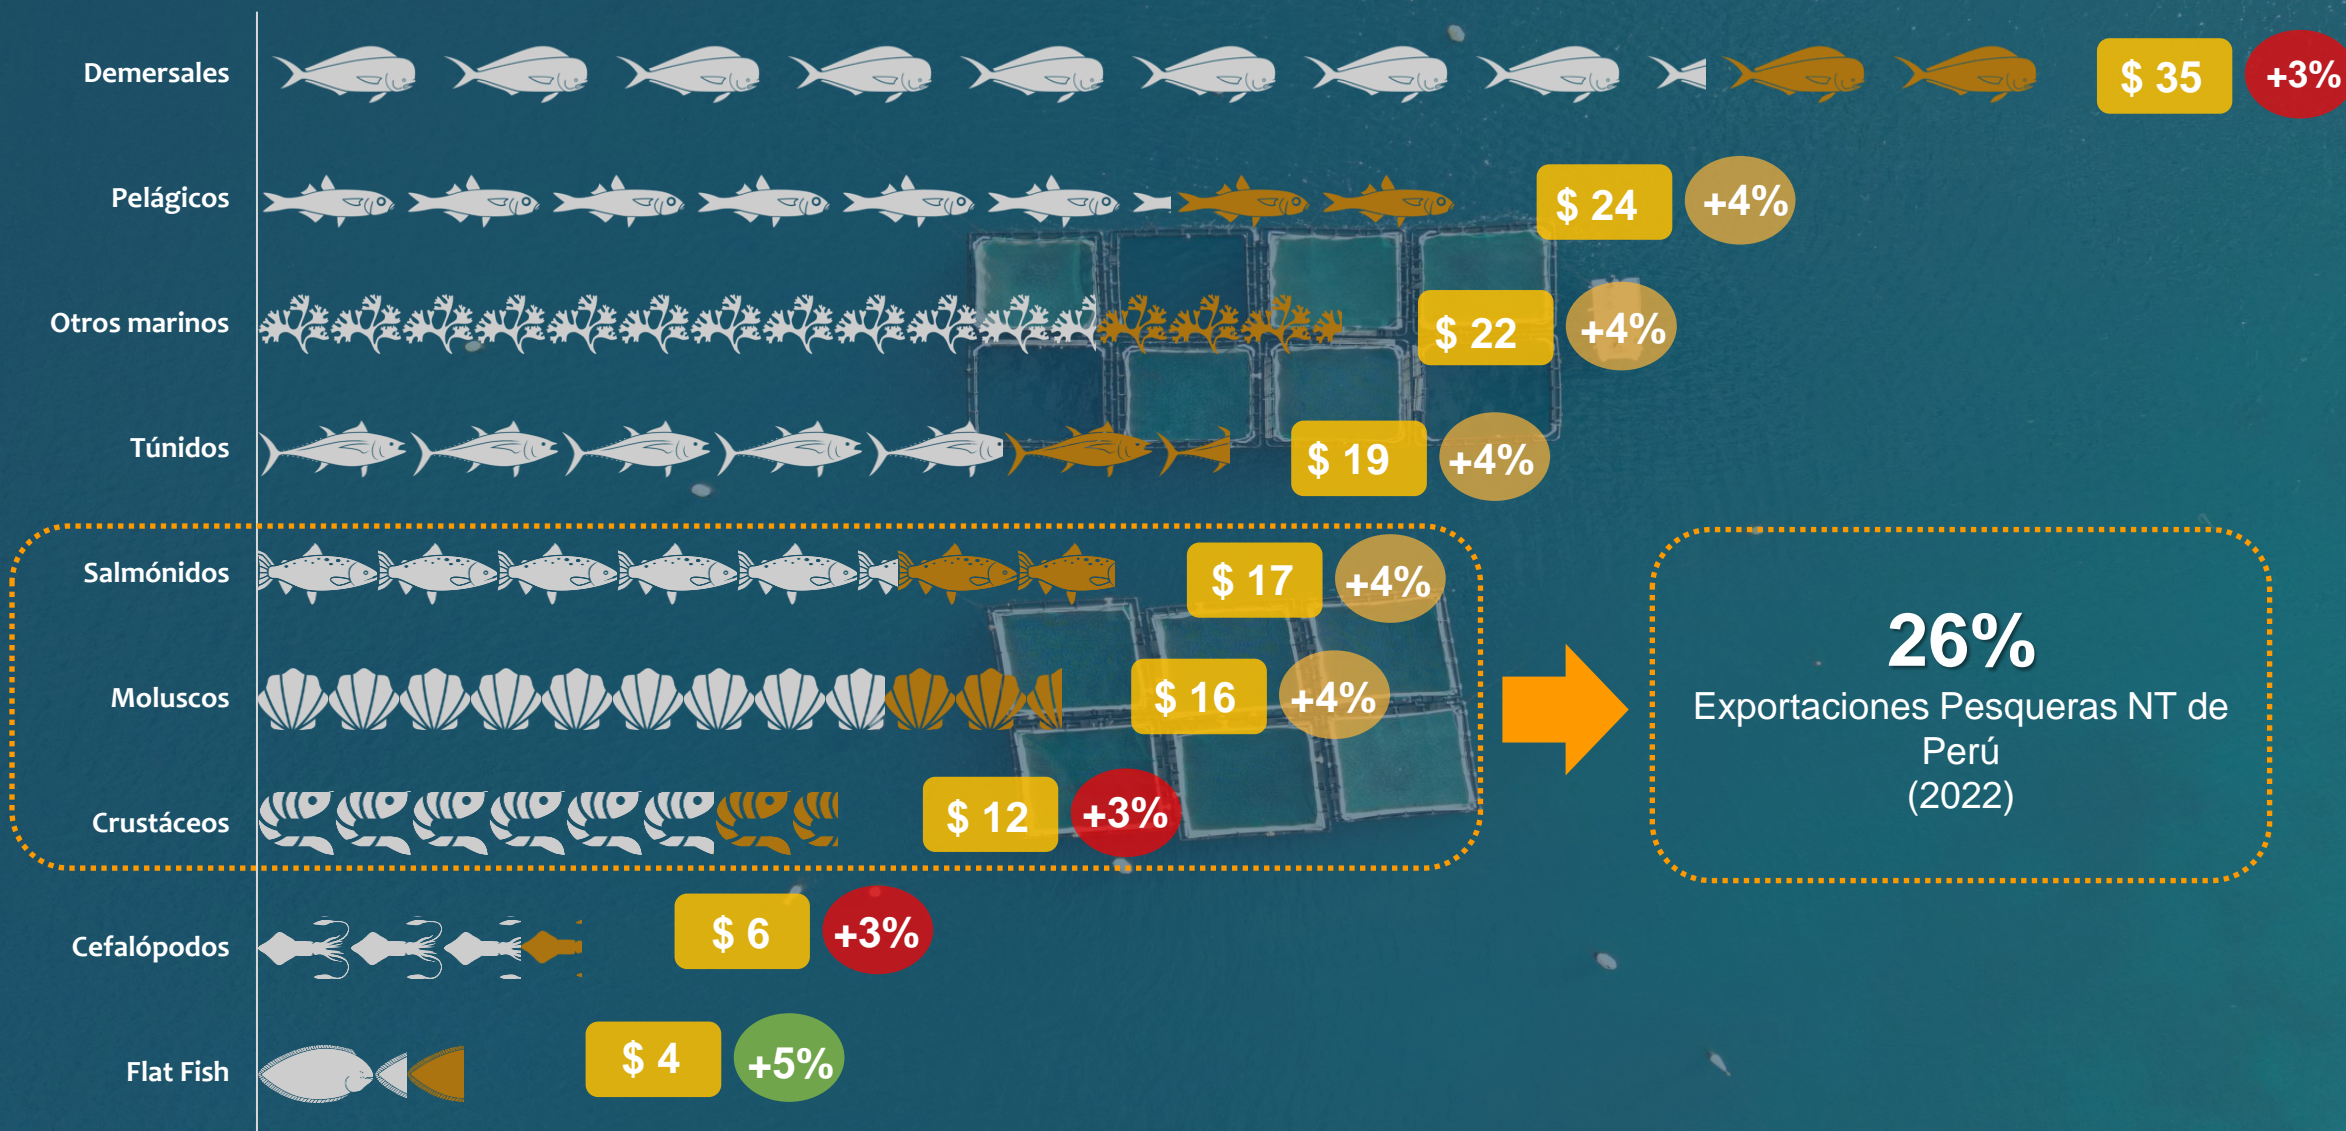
Demersales $ 35 +3%

Pelágicos $ 24 +4%

Otros marinos $ 22 +4%

Túnidos $ 19 +4%

Salmónidos $ 17 +4%

Moluscos $ 16 +4%

Crustáceos $ 12 +3%

Cefalópodos $ 6 +3%

Flat Fish $ 4 +5%

26%
Exportaciones Pesqueras NT de Perú
(2022)